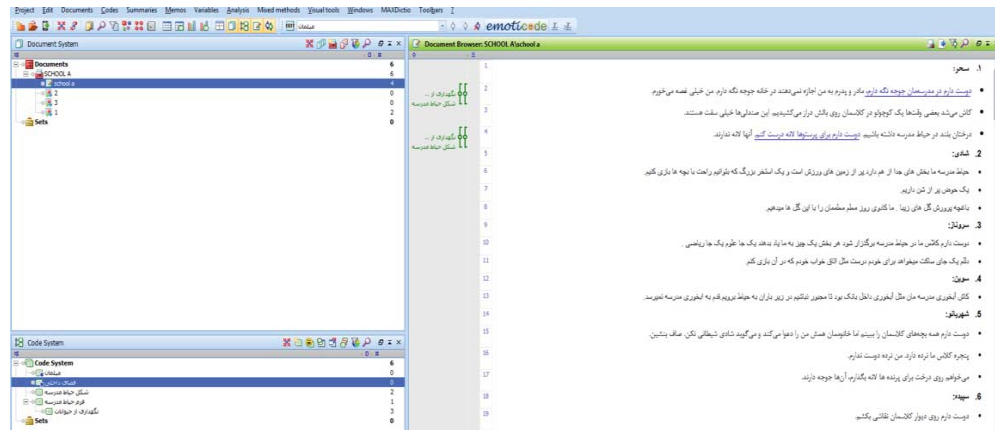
Project Edit Documents Codes Summaries Memos Variables Analysis Mixed methods Visual tools Windows MAXDictio Toolbars ?

emoticode

Document System

| | |
|---|---|
| Documents | 6 |
| SCHOOL A | 6 |
| school a | 4 |
| 2 | 0 |
| 3 | 0 |
| 1 | 2 |
| Sets | 0 |

Code System

| | |
|---|---|
| Code System | 6 |
| مبلمان | 0 |
| فضای داخلی | 0 |
| شکل حیاط مدرسه | 2 |
| فرم حیاط مدرسه | 1 |
| نگهداری از حیوانات | 3 |
| Sets | 0 |

Document Browser: SCHOOL A\school a

نگهداری از ...
شکل حیاط مدرسه

نگهداری از ...
شکل حیاط مدرسه

1 ۱. سحر:

2 • دوست دارم در مدرسمان جوجه نگه داری مادر و پدرم به من اجازه نمی‌دهند در خانه جوجه نگه دارم. من خیلی غصه می‌خورم.

3 • کاش می‌شد بعضی وقتها یک کوچولو در کلاسمان روی بالش دراز می‌کشیدیم. این صندلیها خیلی سفت هستند.

4 • درختان بلند در حیاط مدرسه داشته باشیم. دوست دارم برای پرستوها لانه درست کنیم. آنها لانه ندارند.

5 2. شادی:

6 • حیاط مدرسه ما بخش های جدا از هم دارد پر از زمین های ورزش است و یک استخر بزرگ که بتوانیم راحت با بچه ها بازی کنیم.

7 • یک حوض پر از شن داریم.

8 • باغچه پرورش گل های زیبا . ما گلدونی روز معلم مطمئن را با این گل ها میدهیم.

9 3. سروناز:

10 • دوست دارم کلاس ما در حیاط مدرسه برگزار شود هر بخش یک چیز به ما یاد بدهد یک جا علوم یک جا ریاضی .

11 • دلم یک جای ساکت میخواهد برای خودم درست مثل اتاق خواب خودم که در آن بازی کنم.

12 4. سوین:

13 • کاش آبخوری مدرسه مان مثل آبخوری داخل پارک بود تا مجبور نباشیم در زیر باران به حیاط برویم کم به آبخوری مدرسه نمیرسد.

14 5. شهرناو:

15 • دوست دارم همه بچه‌های کلاسمان را ببینم اما خانومسان هستش من را دعوا می‌کند و می‌گوید شادی شیطانی نکن صاف بنشین.

16 • پنجره کلاس ما نرده دارد من نرده دوست ندارم.

17 • می‌خواهم روی درخت برای پرنده ها لانه بگذارم، آنها جوجه دارند.

18 6. سپیده:

19 • دوست دارم روی دیوار کلاسمان نقاشی بکشیم.